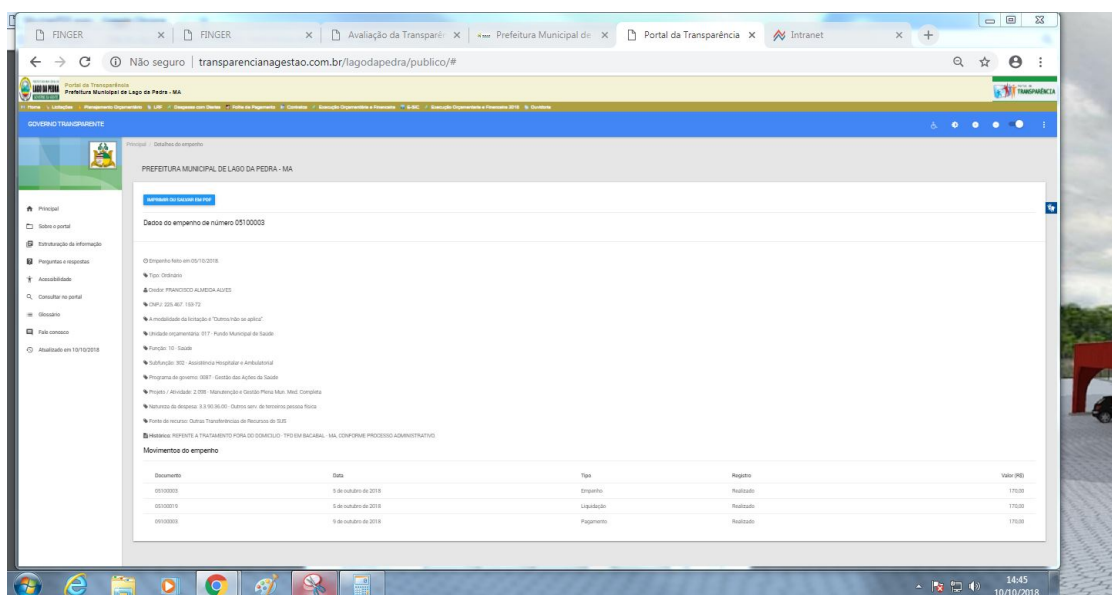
FINGER
FINGER
Avaliação da Transparê
Prefeitura Municipal de
Portal da Transparência
Intranet

Não seguro | transparencianagestao.com.br/lagodapedra/publico/#

Portal da Transparência
Prefeitura Municipal de Lago da Pedra - MA

GOVERNO TRANSPARENTE

Principal
Sobre o portal
Estruturação da informação
Perguntas e respostas
Acessibilidade
Consultar no portal
Glossário
Fale conosco
Atualizado em 10/10/2018

Principal / Detalhes do empenho

PREFEITURA MUNICIPAL DE LAGO DA PEDRA - MA

IMPRIMIR OU SALVAR EM PDF

Dados do empenho de número 05100003

Empenho feito em 05/10/2018
Tipo: Ordinário
Credor: FRANCISCO ALMEIDA ALVES
CNPJ: 325.467.159-72
A modalidade da licitação é "Outros/não se aplica".
Unidade orçamentária: 017 - Fundo Municipal de Saúde
Função: 10 - Saúde
Subfunção: 302 - Assistência Hospitalar e Ambulatorial
Programa de governo: 0087 - Gestão das Ações da Saúde
Projeto / Atividade: 2.098 - Manutenção e Gestão Plena Mun. Med. Completa
Natureza da despesa: 3.3.90.36.00 - Outros serv. de terceiros pessoa física
Fonte de recurso: Outras Transferências de Recursos do SUS
Histórico: REPENTE A TRATAMENTO FORA DO DOMICILIO - TFD EM BACABAL - MA, CONFORME PROCESSO ADMINISTRATIVO.

Movimentos do empenho

| Documento | Data | Tipo | Registro | Valor (R$) |
|---|---|---|---|---|
| 05100003 | 5 de outubro de 2018 | Empenho | Realizado | 170,00 |
| 05100015 | 5 de outubro de 2018 | Liquidação | Realizado | 170,00 |
| 09100003 | 5 de outubro de 2018 | Pagamento | Realizado | 170,00 |

14:45
10/10/2018